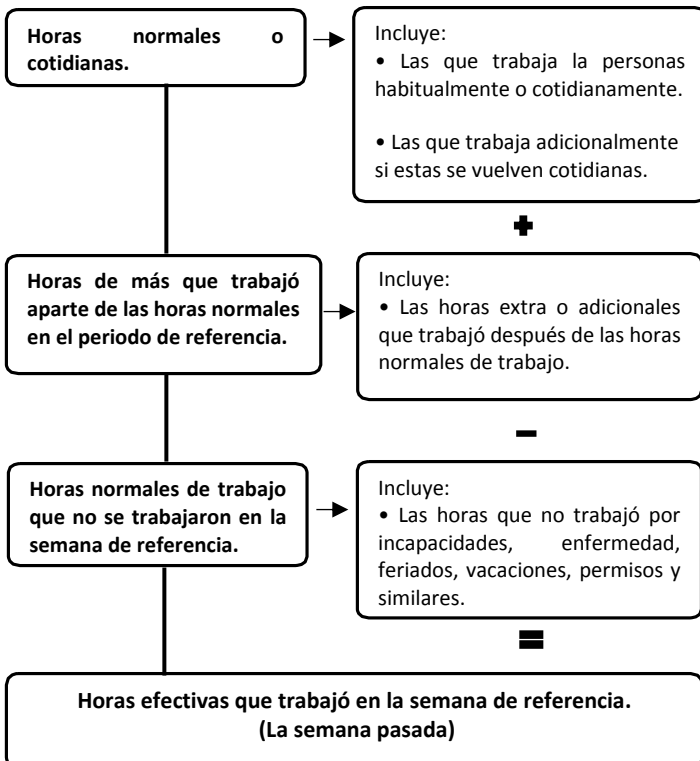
**Horas normales o cotidianas.**

Incluye:
• Las que trabaja la personas habitualmente o cotidianamente.

• Las que trabaja adicionalmente si estas se vuelven cotidianas.

+

**Horas de más que trabajó aparte de las horas normales en el periodo de referencia.**

Incluye:
• Las horas extra o adicionales que trabajó después de las horas normales de trabajo.

−

**Horas normales de trabajo que no se trabajaron en la semana de referencia.**

Incluye:
• Las horas que no trabajó por incapacidades, enfermedad, feriados, vacaciones, permisos y similares.

=

**Horas efectivas que trabajó en la semana de referencia. (La semana pasada)**